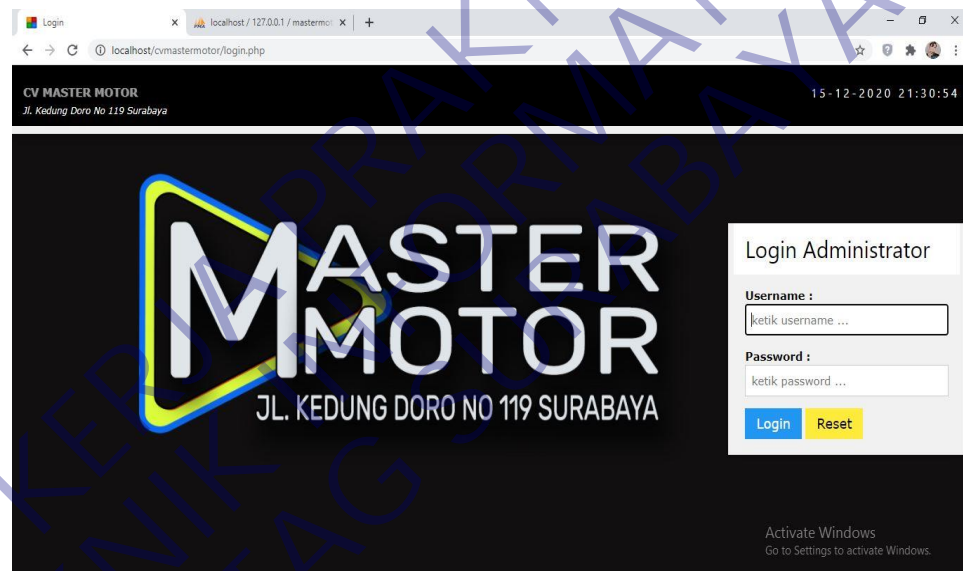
Login
localhost / 127.0.0.1 / mastermot
localhost/cvmastermotor/login.php

CV MASTER MOTOR
Jl. Kedung Doro No 119 Surabaya

15-12-2020 21:30:54

MASTER MOTOR
JL. KEDUNG DORO NO 119 SURABAYA

Login Administrator
Username :
ketik username ...
Password :
ketik password ...
Login
Reset

Activate Windows
Go to Settings to activate Windows.